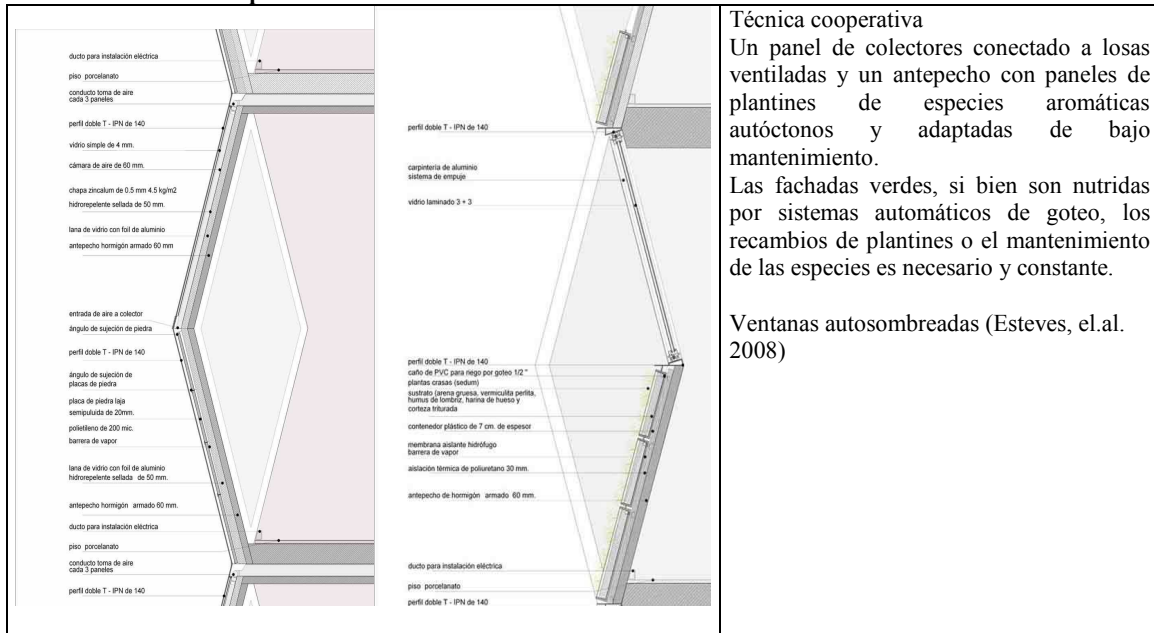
ducto para instalación eléctrica
piso porcelanato
conducto toma de aire cada 3 paneles
perfil doble T - IPN de 140
vidrio simple de 4 mm.
cámara de aire de 60 mm.
chapa zincalum de 0.5 mm 4.5 kg/m2
hidrorepelente sellada de 50 mm.
lana de vidrio con foil de aluminio
antepecho hormigón armado 60 mm
entrada de aire a colector
ángulo de sujeción de piedra
perfil doble T - IPN de 140
ángulo de sujeción de placas de piedra
placa de piedra laja semipulida de 20mm.
polietileno de 200 mic.
barrera de vapor
lana de vidrio con foil de aluminio
hidrorepelente sellada de 50 mm.
antepecho hormigón armado 60 mm.
ducto para instalación eléctrica
piso porcelanato
conducto toma de aire cada 3 paneles
perfil doble T - IPN de 140

perfil doble T - IPN de 140
carpintería de aluminio sistema de empuje
vidrio laminado 3 + 3
perfil doble T - IPN de 140
caño de PVC para riego por goteo 1/2 "
plantas crasas (sedum)
sustrato (arena gruesa, vermiculita perlita, humus de lombriz, harina de hueso y corteza triturada
contenedor plástico de 7 cm. de espesor
membrana aislante hidrófugo barrera de vapor
aislación térmica de poliuretano 30 mm.
antepecho de hormigón armado 60 mm.
ducto para instalación eléctrica
piso porcelanato
perfil doble T - IPN de 140

Técnica cooperativa
Un panel de colectores conectado a losas ventiladas y un antepecho con paneles de plantines de especies aromáticas autóctonos y adaptadas de bajo mantenimiento.
Las fachadas verdes, si bien son nutridas por sistemas automáticos de goteo, los recambios de plantines o el mantenimiento de las especies es necesario y constante.

Ventanas autosombreadas (Esteves, el.al. 2008)